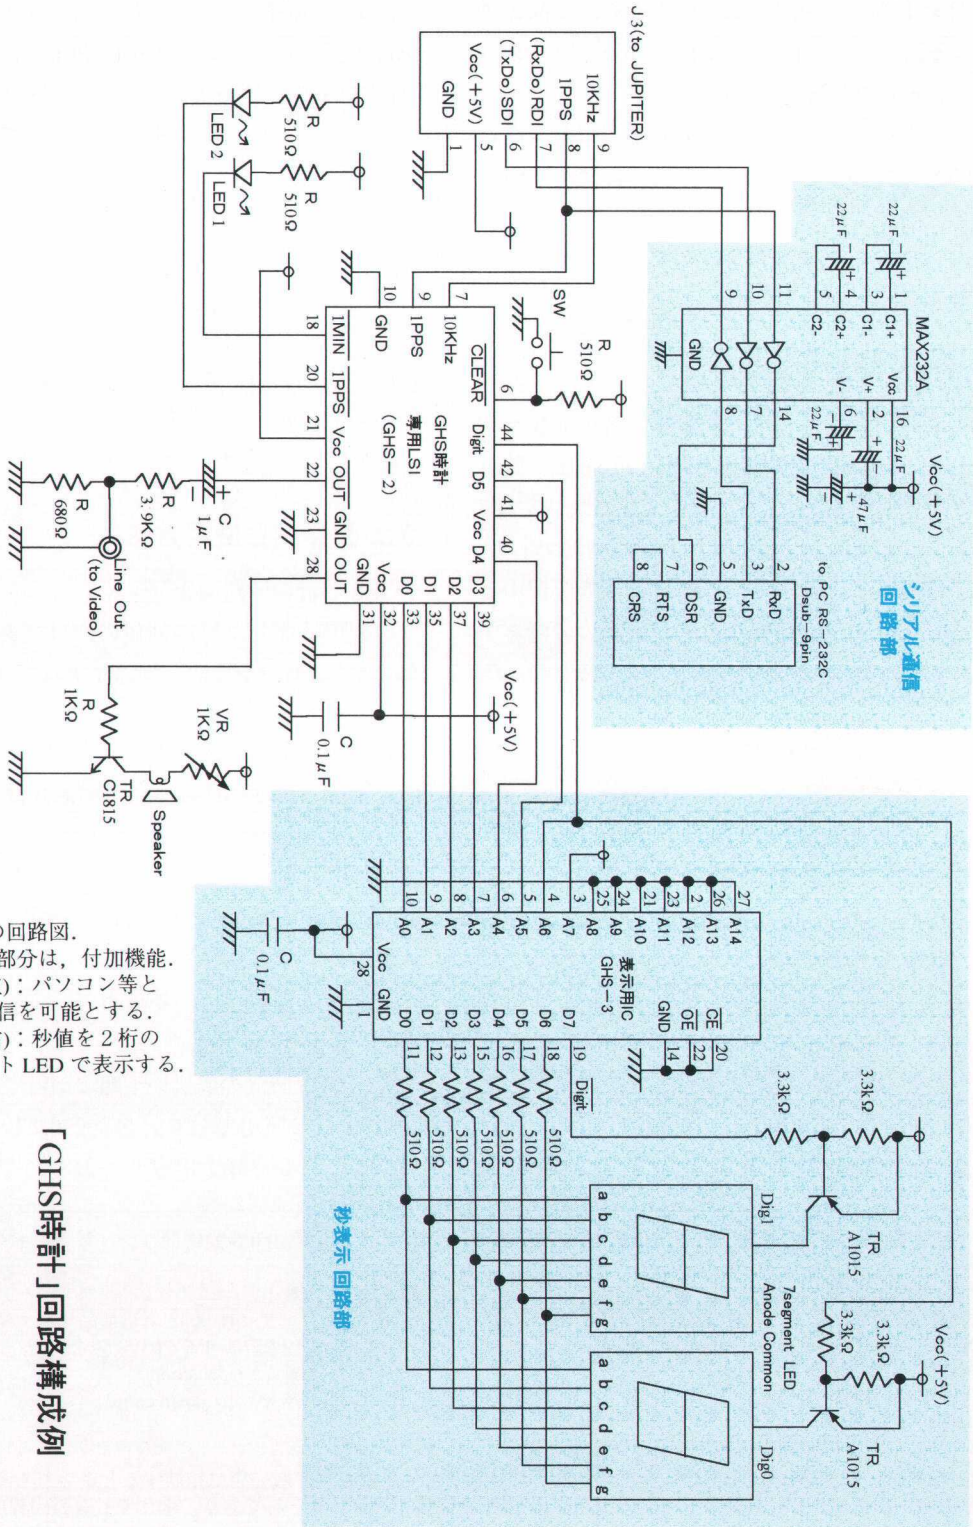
J 3(to JUPITER)

10KHz
1PPS
(RxDo)RDI
(TxDo)SDI
Vcc(+5V)
GND

9 8 7 6 5 1

R 510Ω
LED 2
R 510Ω
LED 1

22μF
22μF

11 10 9
5 4 3 1
C2- C2+ C1- C1+
GND
MAX232A
V- V+ Vcc
8 7 14
6 2 16
22μF
22μF
Vcc(+5V)
47μF

シリアル通信回路部

to PC RS-232C Dsub-9pin
2 RxD
3 TxD
5 GND
6 DSR
7 RTS
8 CRS

SW
R 510Ω

10 9 7
18 GND 1PPS 10KHz CLEAR 6
1MIN
20 1PPS
21 Vcc
22 OUT
23 GND
28 OUT
GHS時計
専用LSI
(GHS-2)
Digit 44
D5 42
Vcc 41
D4 40
GND Vcc D0 D1 D2 D3
31 32 33 35 37 39

C 1μF
R 3.9KΩ
R 680Ω
Line Out
(to Video)

Vcc(+5V)
C 0.1μF

R 1KΩ
VR 1KΩ
TR C1815
Speaker

10 9 8 7 6 5 4 3 25 24 21 23 2 26 27
A0 A1 A2 A3 A4 A5 A6 A7 A8 A9 A10 A11 A12 A13 A14
表示用IC
GHS-3
Vcc 28
GND 1
D0 D1 D2 D3 D4 D5 D6 D7
11 12 13 15 16 17 18 19
GND 14
OE 22
CE 20
Digit
C 0.1μF

510Ω 510Ω 510Ω 510Ω 510Ω 510Ω 510Ω

3.3kΩ
3.3kΩ
TR A1015
Dig1
a b c d e f g
7segment LED
Anode Common
3.3kΩ
3.3kΩ
Vcc(+5V)
TR A1015
Dig0
a b c d e f g

秒表示 回路部

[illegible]の回路図.
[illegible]部分は，付加機能.
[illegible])：パソコン等と
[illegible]信を可能とする.
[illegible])：秒値を2桁の
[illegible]ト LED で表示する.

「GHS時計」回路構成例